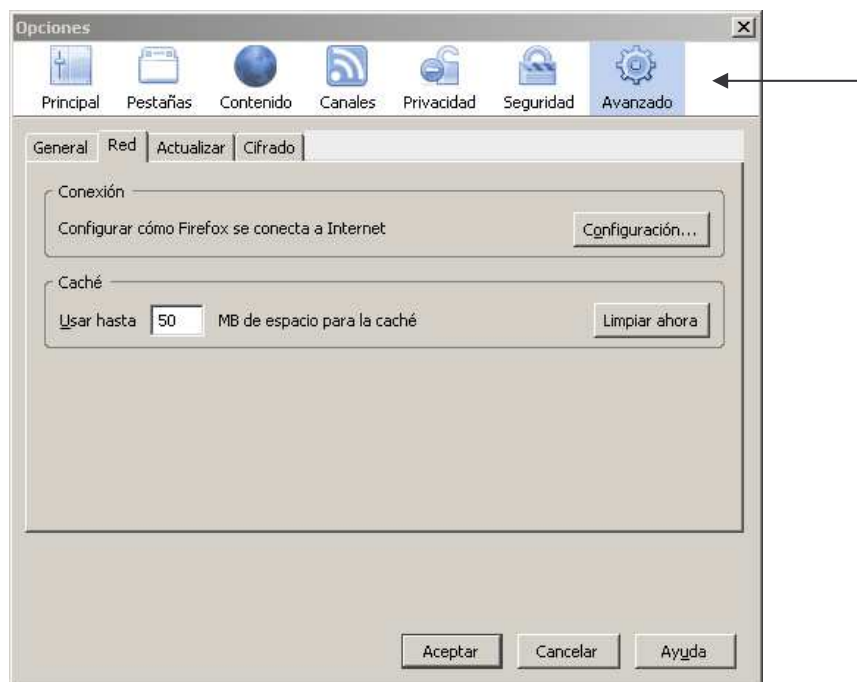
Opciones

Principal Pestañas Contenido Canales Privacidad Seguridad Avanzado

General Red Actualizar Cifrado

Conexión

Configurar cómo Firefox se conecta a Internet

Configuración...

Caché

Usar hasta 50 MB de espacio para la caché

Limpiar ahora

Aceptar Cancelar Ayuda